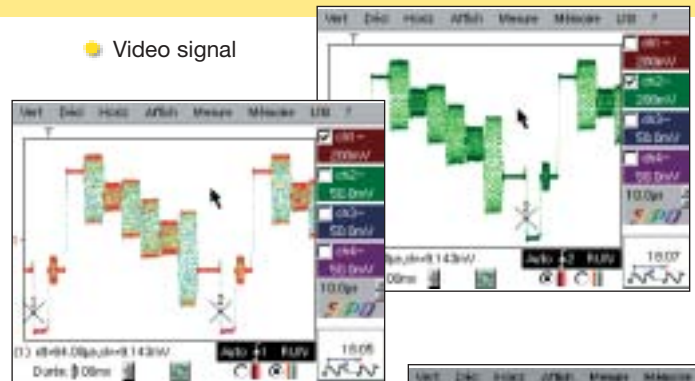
Video signal

Vert Déc Horiz Affich Mesure Mémoire UTIL ?

ch1~ 200mV
ch2~ 200mV
ch3~ 50.0mV
ch4~ 50.0mV
10.0µs

Auto 2 RUN
18:07

Vert Déc Horiz Affich Mesure Mémoire UTIL ?

ch1~ 200mV
ch2~ 50.0mV
ch3~ 50.0mV
ch4~ 50.0mV
10.0µs

(1) dt=84.00µs,dv=9.143mV
Durée: 8.00ms
Auto 1 RUN
18:05

Vert Déc Horiz Affich Mesure Mémoire